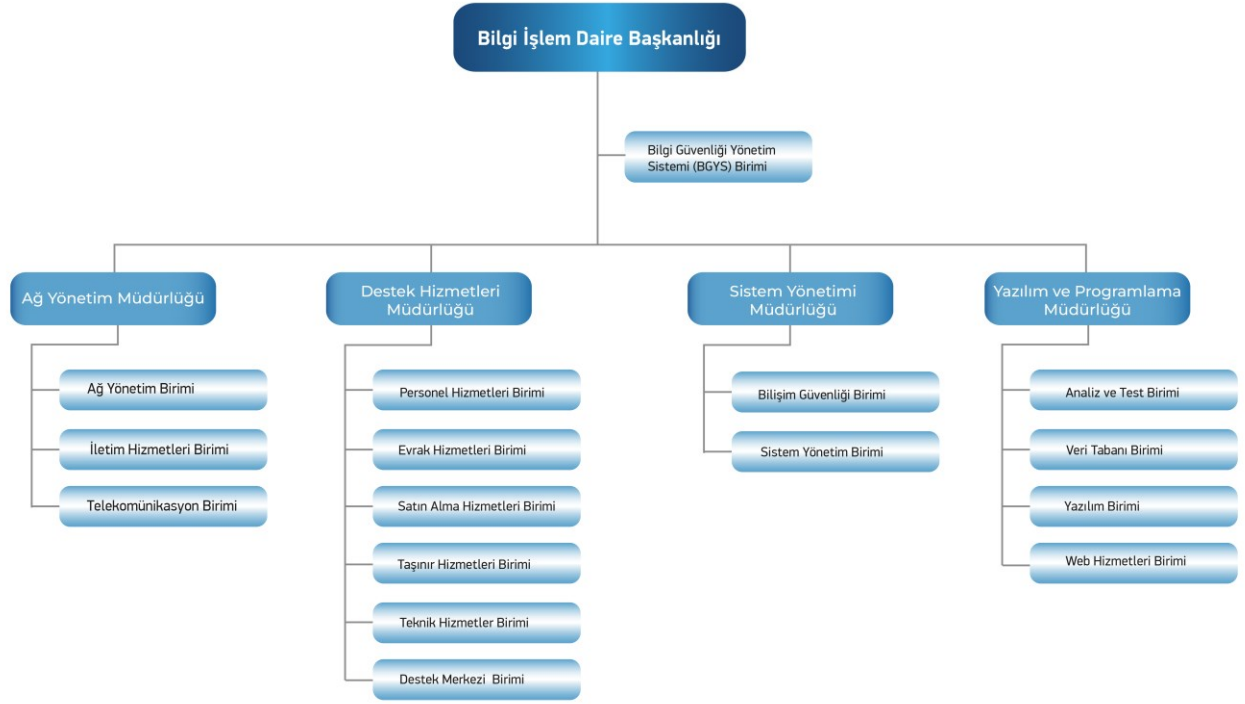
Bilgi İşlem Daire Başkanlığı

Bilgi Güvenliği Yönetim Sistemi (BGYS) Birimi

Ağ Yönetim Müdürlüğü

Ağ Yönetim Birimi

İletim Hizmetleri Birimi

Telekomünikasyon Birimi

Destek Hizmetleri Müdürlüğü

Personel Hizmetleri Birimi

Evrak Hizmetleri Birimi

Satın Alma Hizmetleri Birimi

Taşınır Hizmetleri Birimi

Teknik Hizmetler Birimi

Destek Merkezi Birimi

Sistem Yönetimi Müdürlüğü

Bilişim Güvenliği Birimi

Sistem Yönetim Birimi

Yazılım ve Programlama Müdürlüğü

Analiz ve Test Birimi

Veri Tabanı Birimi

Yazılım Birimi

Web Hizmetleri Birimi